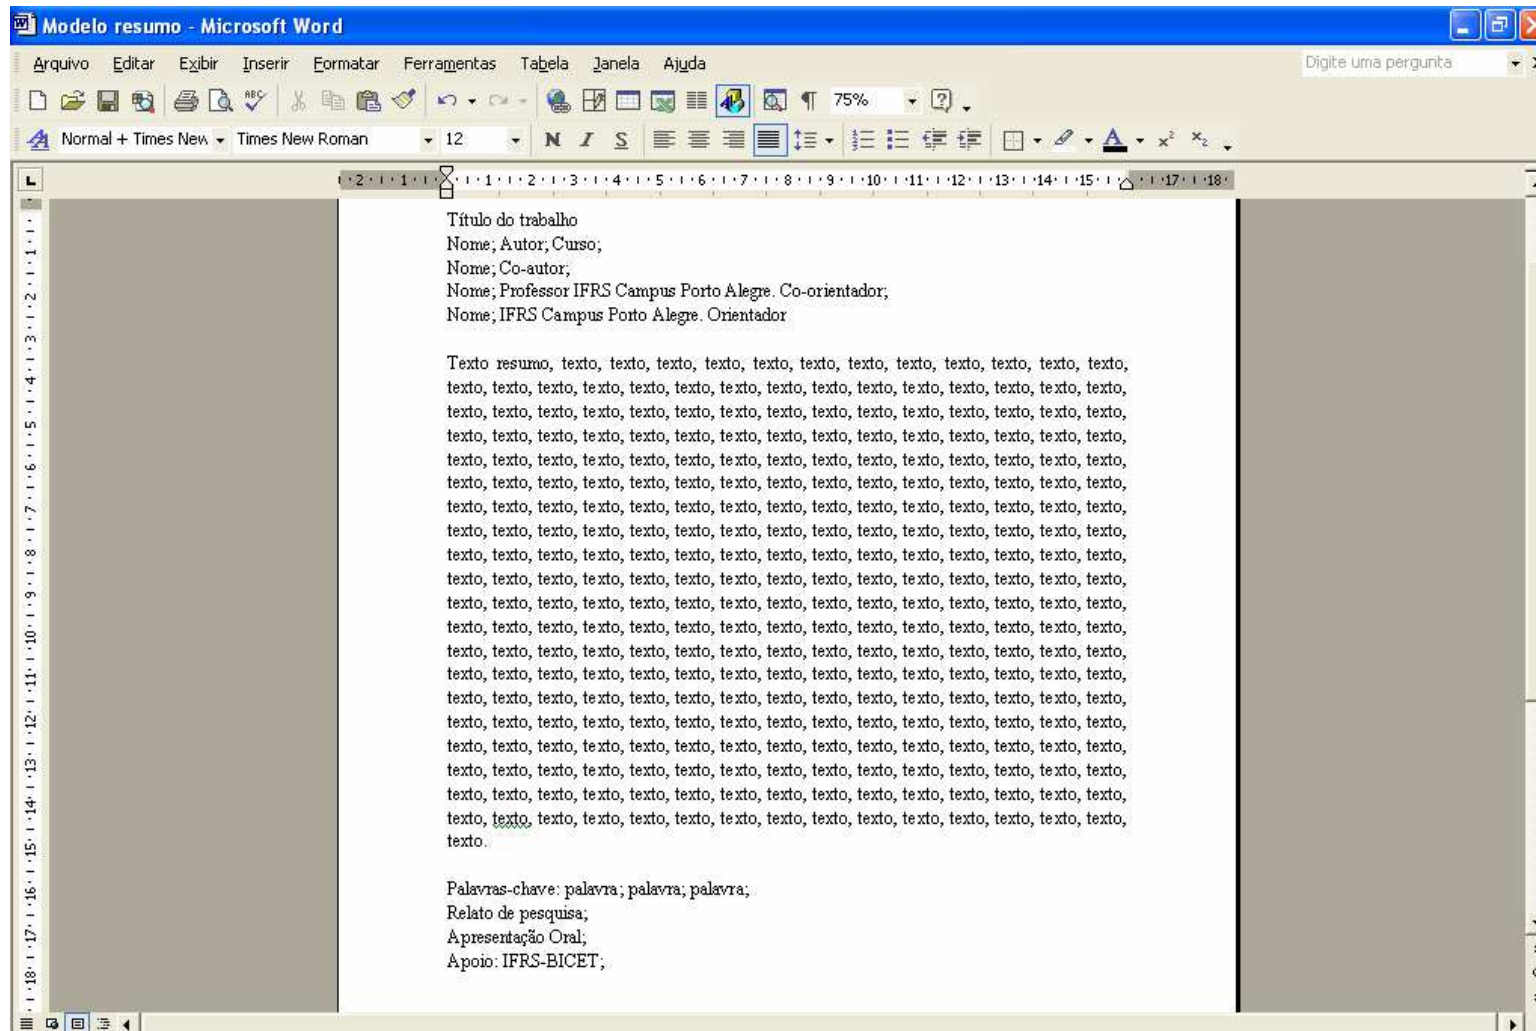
Modelo resumo - Microsoft Word

Arquivo Editar Exibir Inserir Formatar Ferramentas Tabela Janela Ajuda

Digite uma pergunta

75%

Normal + Times New Times New Roman 12

N I S

Título do trabalho
Nome; Autor; Curso;
Nome; Co-autor;
Nome; Professor IFRS Campus Porto Alegre. Co-orientador;
Nome; IFRS Campus Porto Alegre. Orientador

Texto resumo, texto, texto, texto, texto, texto, texto, texto, texto, texto, texto, texto, texto, texto, texto, texto, texto, texto, texto, texto, texto, texto, texto, texto, texto, texto, texto, texto, texto, texto, texto, texto, texto, texto, texto, texto, texto, texto, texto, texto, texto, texto, texto, texto, texto, texto, texto, texto, texto, texto, texto, texto, texto, texto, texto, texto, texto, texto, texto, texto, texto, texto, texto, texto, texto, texto, texto, texto, texto, texto, texto, texto, texto, texto, texto, texto, texto, texto, texto, texto, texto, texto, texto, texto, texto, texto, texto, texto, texto, texto, texto, texto, texto, texto, texto, texto, texto, texto, texto, texto, texto, texto, texto, texto, texto, texto, texto, texto, texto, texto, texto, texto, texto, texto, texto, texto, texto, texto, texto, texto, texto, texto, texto, texto, texto, texto, texto, texto, texto, texto, texto, texto, texto, texto, texto, texto, texto, texto, texto, texto, texto, texto, texto, texto, texto, texto, texto, texto, texto, texto, texto, texto, texto, texto, texto, texto, texto, texto, texto, texto, texto, texto, texto, texto, texto, texto, texto, texto, texto, texto, texto, texto, texto, texto, texto, texto, texto, texto, texto, texto, texto, texto, texto, texto, texto, texto, texto, texto, texto, texto, texto, texto, texto, texto, texto, texto, texto, texto, texto, texto, texto, texto, texto, texto, texto, texto, texto, texto, texto, texto, texto, texto, texto, texto, texto, texto, texto, texto, texto, texto, texto, texto, texto, texto, texto, texto, texto, texto, texto, texto, texto, texto, texto, texto, texto, texto, texto, texto, texto, texto, texto, texto, texto, texto, texto, texto, texto, texto, texto, texto, texto, texto, texto, texto, texto, texto, texto, texto, texto, texto, texto, texto, texto, texto, texto, texto, texto, texto, texto, texto, texto, texto, texto, texto, texto, texto, texto, texto, texto, texto, texto, texto, texto, texto, texto, texto, texto, texto, texto, texto, texto, texto, texto, texto, texto, texto, texto, texto, texto, texto, texto, texto, texto, texto, texto, texto, texto, texto, texto, texto, texto, texto, texto, texto, texto, texto, texto, texto, texto, texto, texto, texto, texto, texto, texto, texto, texto, texto, texto, texto, texto, texto, texto.

Palavras-chave: palavra; palavra; palavra;
Relato de pesquisa;
Apresentação Oral;
Apoio: IFRS-BICET;